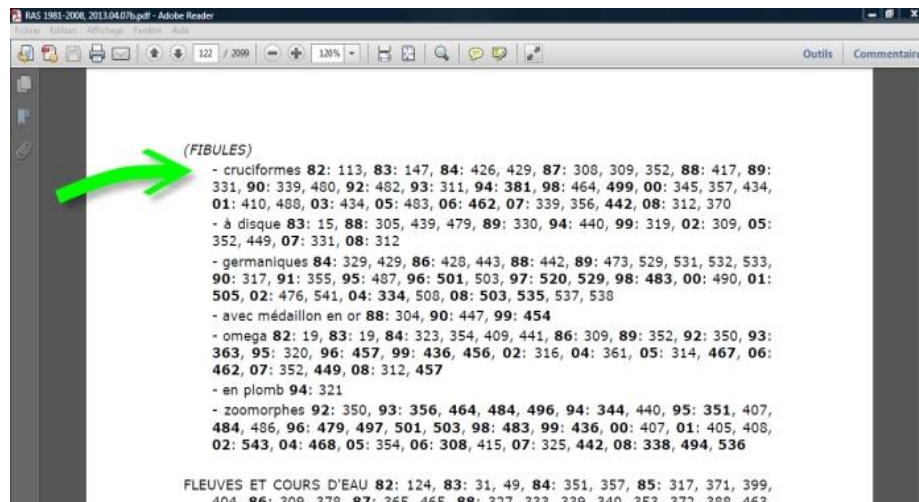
RAS 1981-2008, 2013.04.07b.pdf - Adobe Reader

Fichier Edition Affichage Fenêtre Aide

122 / 2099 120%

Outils Commentaire

(FIBULES)

- cruciformes **82**: 113, **83**: 147, **84**: 426, 429, **87**: 308, 309, 352, **88**: 417, **89**: 331, **90**: 339, 480, **92**: 482, **93**: 311, **94**: **381**, **98**: 464, **499**, **00**: 345, 357, 434, **01**: 410, 488, **03**: 434, **05**: 483, **06**: **462**, **07**: 339, 356, **442**, **08**: 312, 370

- à disque **83**: 15, **88**: 305, 439, 479, **89**: 330, **94**: 440, **99**: 319, **02**: 309, **05**: 352, 449, **07**: 331, **08**: 312

- germaniques **84**: 329, 429, **86**: 428, 443, **88**: 442, **89**: 473, 529, 531, 532, 533, **90**: 317, **91**: 355, **95**: 487, **96**: **501**, 503, **97**: **520**, **529**, **98**: **483**, **00**: 490, **01**: **505**, **02**: 476, 541, **04**: **334**, 508, **08**: **503**, **535**, 537, 538

- avec médaillon en or **88**: 304, **90**: 447, **99**: **454**

- omega **82**: 19, **83**: 19, **84**: 323, 354, 409, 441, **86**: 309, **89**: 352, **92**: 350, **93**: **363**, **95**: 320, **96**: **457**, **99**: **436**, **456**, **02**: 316, **04**: 361, **05**: 314, **467**, **06**: **462**, **07**: 352, **449**, **08**: 312, **457**

- en plomb **94**: 321

- zoomorphes **92**: 350, **93**: **356**, **464**, **484**, **496**, **94**: **344**, 440, **95**: **351**, 407, **484**, 486, **96**: **479**, **497**, **501**, **503**, **98**: **483**, **99**: **436**, **00**: 407, **01**: 405, 408, **02**: **543**, **04**: **468**, **05**: 354, **06**: **308**, 415, **07**: 325, **442**, **08**: **338**, **494**, **536**

FLEUVES ET COURS D'EAU **82**: 124, **83**: 31, 49, **84**: 351, 357, **85**: 317, 371, 399, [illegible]